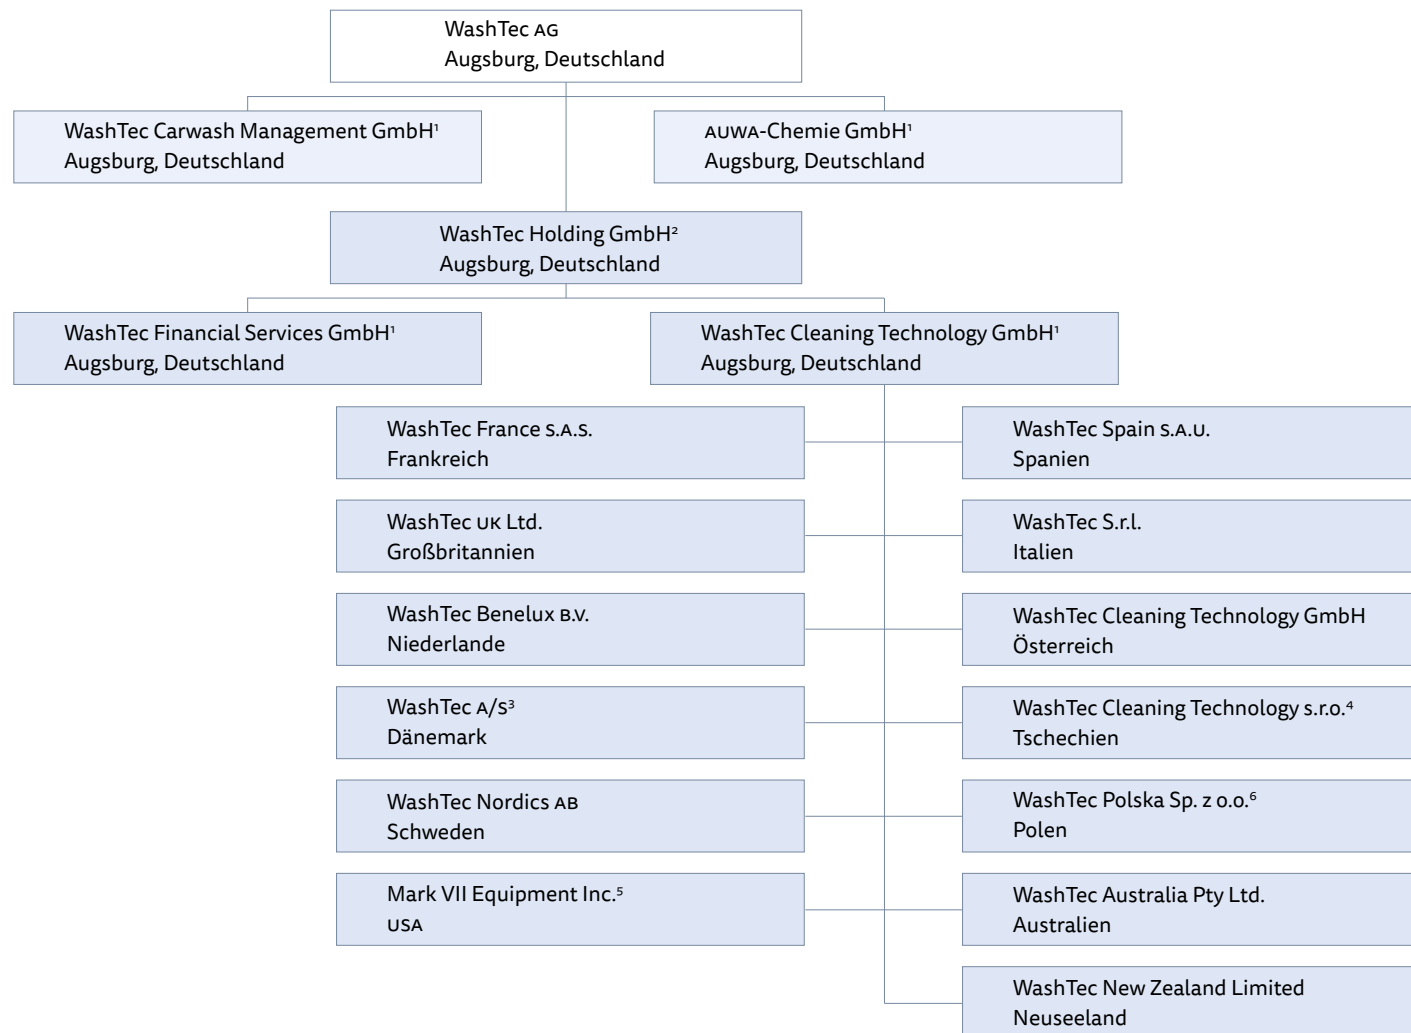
WashTec AG
Augsburg, Deutschland

WashTec Carwash Management GmbH$^1$
Augsburg, Deutschland

AUWA-Chemie GmbH$^1$
Augsburg, Deutschland

WashTec Holding GmbH$^2$
Augsburg, Deutschland

WashTec Financial Services GmbH$^1$
Augsburg, Deutschland

WashTec Cleaning Technology GmbH$^1$
Augsburg, Deutschland

WashTec France S.A.S.
Frankreich

WashTec UK Ltd.
Großbritannien

WashTec Benelux B.V.
Niederlande

WashTec A/S$^3$
Dänemark

WashTec Nordics AB
Schweden

Mark VII Equipment Inc.$^5$
USA

WashTec Spain S.A.U.
Spanien

WashTec S.r.l.
Italien

WashTec Cleaning Technology GmbH
Österreich

WashTec Cleaning Technology s.r.o.$^4$
Tschechien

WashTec Polska Sp. z o.o.$^6$
Polen

WashTec Australia Pty Ltd.
Australien

WashTec New Zealand Limited
Neuseeland